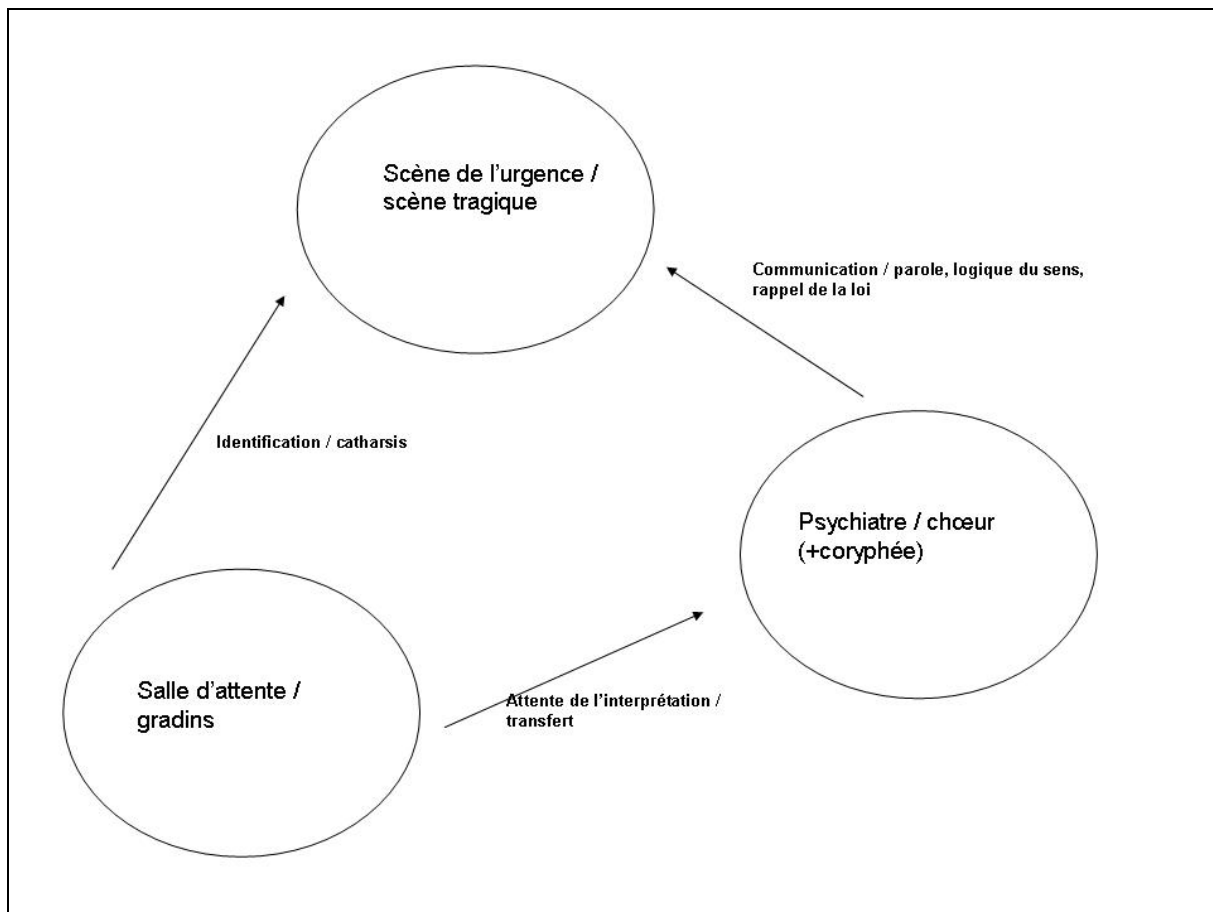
Scène de l'urgence / scène tragique

Communication / parole, logique du sens, rappel de la loi

Identification / catharsis

Psychiatre / chœur (+coryphée)

Salle d'attente / gradins

Attente de l'interprétation / transfert